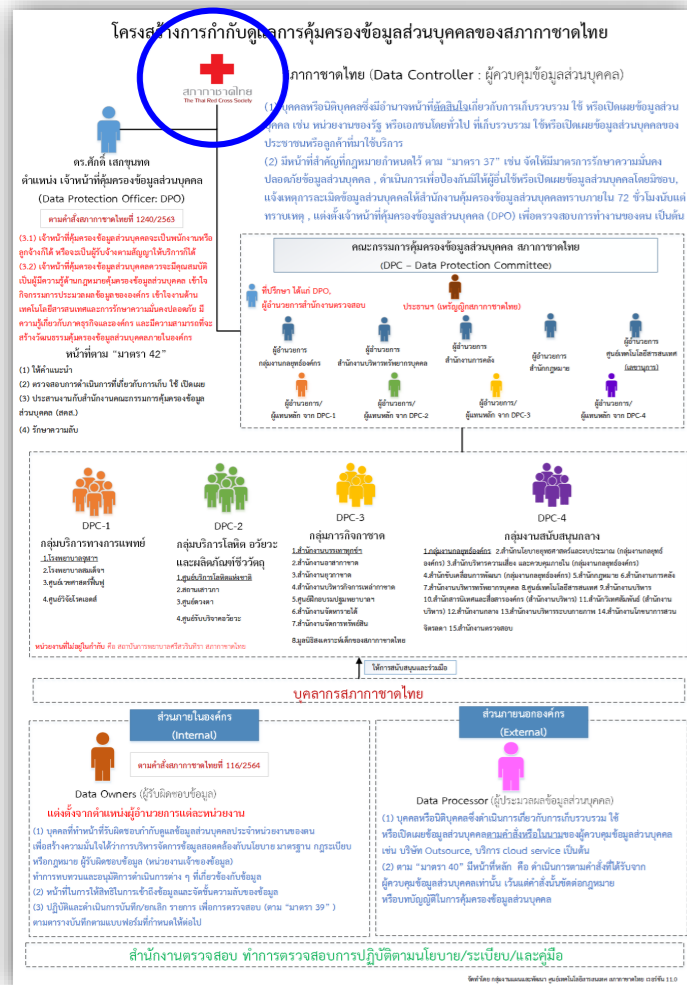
โครงสร้างการกำกับดูแลการคุ้มครองข้อมูลส่วนบุคคลของสภากาชาดไทย

สภากาชาดไทย
The Thai Red Cross Society

สภากาชาดไทย (Data Controller : ผู้ควบคุมข้อมูลส่วนบุคคล)

(1) บุคคลหรือนิติบุคคลซึ่งมีอำนาจหน้าที่ตัดสินใจเกี่ยวกับการเก็บรวบรวม ใช้ หรือเปิดเผยข้อมูลส่วนบุคคล เช่น หน่วยงานของรัฐ หรือเอกชนโดยทั่วไป ที่เก็บรวบรวม ใช้หรือเปิดเผยข้อมูลส่วนบุคคลของประชาชนหรือลูกค้าที่มาใช้บริการ
(2) มีหน้าที่สำคัญที่กฎหมายกำหนดไว้ ตาม "มาตรา 37" เช่น จัดให้มีมาตรการรักษาความมั่นคงปลอดภัยข้อมูลส่วนบุคคล , ดำเนินการเพื่อป้องกันมิให้ผู้อื่นใช้หรือเปิดเผยข้อมูลส่วนบุคคลโดยมิชอบ, แจ้งเหตุการละเมิดข้อมูลส่วนบุคคลให้สำนักงานคุ้มครองข้อมูลส่วนบุคคลทราบภายใน 72 ชั่วโมงนับแต่ทราบเหตุ , แต่งตั้งเจ้าหน้าที่คุ้มครองข้อมูลส่วนบุคคล (DPO) เพื่อตรวจสอบการทำงานของตน เป็นต้น

ดร.ศักดิ์ เสกขุนทด
ตำแหน่ง เจ้าหน้าที่คุ้มครองข้อมูลส่วนบุคคล
(Data Protection Officer: DPO)
คำสั่งสภากาชาดไทยที่ 1240/2563

(3.1) เจ้าหน้าที่คุ้มครองข้อมูลส่วนบุคคลจะเป็นพนักงานหรือลูกจ้างก็ได้ หรือจะเป็นผู้รับจ้างตามสัญญาให้บริการก็ได้
(3.2) เจ้าหน้าที่คุ้มครองข้อมูลส่วนบุคคลควรจะมีคุณสมบัติเป็นผู้มีความรู้ด้านกฎหมายคุ้มครองข้อมูลส่วนบุคคล เข้าใจกิจกรรมการประมวลผลข้อมูลขององค์กร เข้าใจงานด้านเทคโนโลยีสารสนเทศและการรักษาความมั่นคงปลอดภัย มีความรู้เกี่ยวกับภาคธุรกิจและองค์กร และมีความสามารถที่จะสร้างวัฒนธรรมคุ้มครองข้อมูลส่วนบุคคลภายในองค์กร

หน้าที่ตาม "มาตรา 42"
(1) ให้คำแนะนำ
(2) ตรวจสอบการดำเนินการที่เกี่ยวกับการเก็บ ใช้ เปิดเผย
(3) ประสานงานกับสำนักงานคณะกรรมการคุ้มครองข้อมูลส่วนบุคคล (สคส.)
(4) รักษาความลับ

คณะกรรมการคุ้มครองข้อมูลส่วนบุคคล สภากาชาดไทย
(DPC – Data Protection Committee)

ที่ปรึกษา ได้แก่ DPO, ผู้อำนวยการสำนักงานตรวจสอบ
ประธานฯ (เหรัญญิกสภากาชาดไทย)
ผู้อำนวยการกลุ่มงานกลยุทธ์องค์กร
ผู้อำนวยการสำนักงานบริหารทรัพยากรบุคคล
ผู้อำนวยการสำนักงานการคลัง
ผู้อำนวยการสำนักกฎหมาย
ผู้อำนวยการศูนย์เทคโนโลยีสารสนเทศ (เลขานุการ)
ผู้อำนวยการ/ผู้แทนหลัก จาก DPC-1
ผู้อำนวยการ/ผู้แทนหลัก จาก DPC-2
ผู้อำนวยการ/ผู้แทนหลัก จาก DPC-3
ผู้อำนวยการ/ผู้แทนหลัก จาก DPC-4

DPC-1
กลุ่มบริการทางการแพทย์
1.โรงพยาบาลจุฬาฯ
2.โรงพยาบาลสมเด็จฯ
3.ศูนย์เวชศาสตร์ฟื้นฟู
4.ศูนย์วิจัยโรคเอดส์

DPC-2
กลุ่มบริการโลหิต อวัยวะและผลิตภัณฑ์ชีววัตถุ
1.ศูนย์บริการโลหิตแห่งชาติ
2.สถานเสาวภา
3.ศูนย์ดวงตา
4.ศูนย์รับบริจาคอวัยวะ

DPC-3
กลุ่มภารกิจกาชาด
1.สำนักงานบรรเทาทุกข์ฯ
2.สำนักงานอาสากาชาด
3.สำนักงานยุวกาชาด
4.สำนักงานบริหารกิจการเหล่ากาชาด
5.ศูนย์ฝึกอบรมปฐมพยาบาลฯ
6.สำนักงานจัดหารายได้
7.สำนักงานจัดการทรัพย์สิน
8.มูลนิธิสงเคราะห์เด็กของสภากาชาดไทย

DPC-4
กลุ่มงานสนับสนุนกลาง
1.กลุ่มงานกลยุทธ์องค์กร 2.สำนักนโยบายยุทธศาสตร์และงบประมาณ (กลุ่มงานกลยุทธ์องค์กร) 3.สำนักบริหารความเสี่ยง และควบคุมภายใน (กลุ่มงานกลยุทธ์องค์กร) 4.สำนักขับเคลื่อนการพัฒนา (กลุ่มงานกลยุทธ์องค์กร) 5.สำนักกฎหมาย 6.สำนักงานการคลัง 7.สำนักงานบริหารทรัพยากรบุคคล 8.ศูนย์เทคโนโลยีสารสนเทศ 9.สำนักงานบริหาร 10.สำนักสารนิเทศและสื่อสารองค์กร (สำนักงานบริหาร) 11.สำนักวิเทศสัมพันธ์ (สำนักงานบริหาร) 12.สำนักงานกลาง 13.สำนักงานบริหารระบบกายภาพ 14.สำนักงานโภชนาการสวนจิตรลดา 15.สำนักงานตรวจสอบ

หน่วยงานที่ไม่อยู่ในกำกับ คือ สถาบันการพยาบาลศรีสวรินทิรา สภากาชาดไทย

ให้การสนับสนุนและร่วมมือ

บุคลากรสภากาชาดไทย

ส่วนภายในองค์กร
(Internal)
คำสั่งสภากาชาดไทยที่ 116/2564
Data Owners (ผู้รับผิดชอบข้อมูล)
แต่งตั้งจากตำแหน่งผู้อำนวยการแต่ละหน่วยงาน
(1) บุคคลที่มีหน้าที่รับผิดชอบกำกับดูแลข้อมูลส่วนบุคคลประจำหน่วยงานของตน เพื่อสร้างความมั่นใจได้ว่าการบริหารจัดการข้อมูลสอดคล้องกับนโยบาย มาตรฐาน กฎระเบียบ หรือกฎหมาย ผู้รับผิดชอบข้อมูล (หน่วยงานเจ้าของข้อมูล) ทำการทบทวนและอนุมัติการดำเนินการต่าง ๆ ที่เกี่ยวข้องกับข้อมูล
(2) หน้าที่ในการให้สิทธิในการเข้าถึงข้อมูลและจัดชั้นความลับของข้อมูล
(3) ปฏิบัติและดำเนินการบันทึก/ยกเลิก รายการ เพื่อการตรวจสอบ (ตาม "มาตรา 39" ) ตามตารางบันทึกตามแบบฟอร์มที่กำหนดให้ต่อไป

ส่วนภายนอกองค์กร
(External)
Data Processor (ผู้ประมวลผลข้อมูลส่วนบุคคล)
(1) บุคคลหรือนิติบุคคลซึ่งดำเนินการเกี่ยวกับการเก็บรวบรวม ใช้ หรือเปิดเผยข้อมูลส่วนบุคคลตามคำสั่งหรือในนามของผู้ควบคุมข้อมูลส่วนบุคคล เช่น บริษัท Outsource, บริการ cloud service เป็นต้น
(2) ตาม "มาตรา 40" มีหน้าที่หลัก คือ ดำเนินการตามคำสั่งที่ได้รับจากผู้ควบคุมข้อมูลส่วนบุคคลเท่านั้น เว้นแต่คำสั่งนั้นขัดต่อกฎหมาย หรือบทบัญญัติในการคุ้มครองข้อมูลส่วนบุคคล

สำนักงานตรวจสอบ ทำการตรวจสอบการปฏิบัติตามนโยบาย/ระเบียบ/และคู่มือ

จัดทำโดย กลุ่มงานแผนและพัฒนา ศูนย์เทคโนโลยีสารสนเทศ สภากาชาดไทย เวอร์ชั่น 11.0